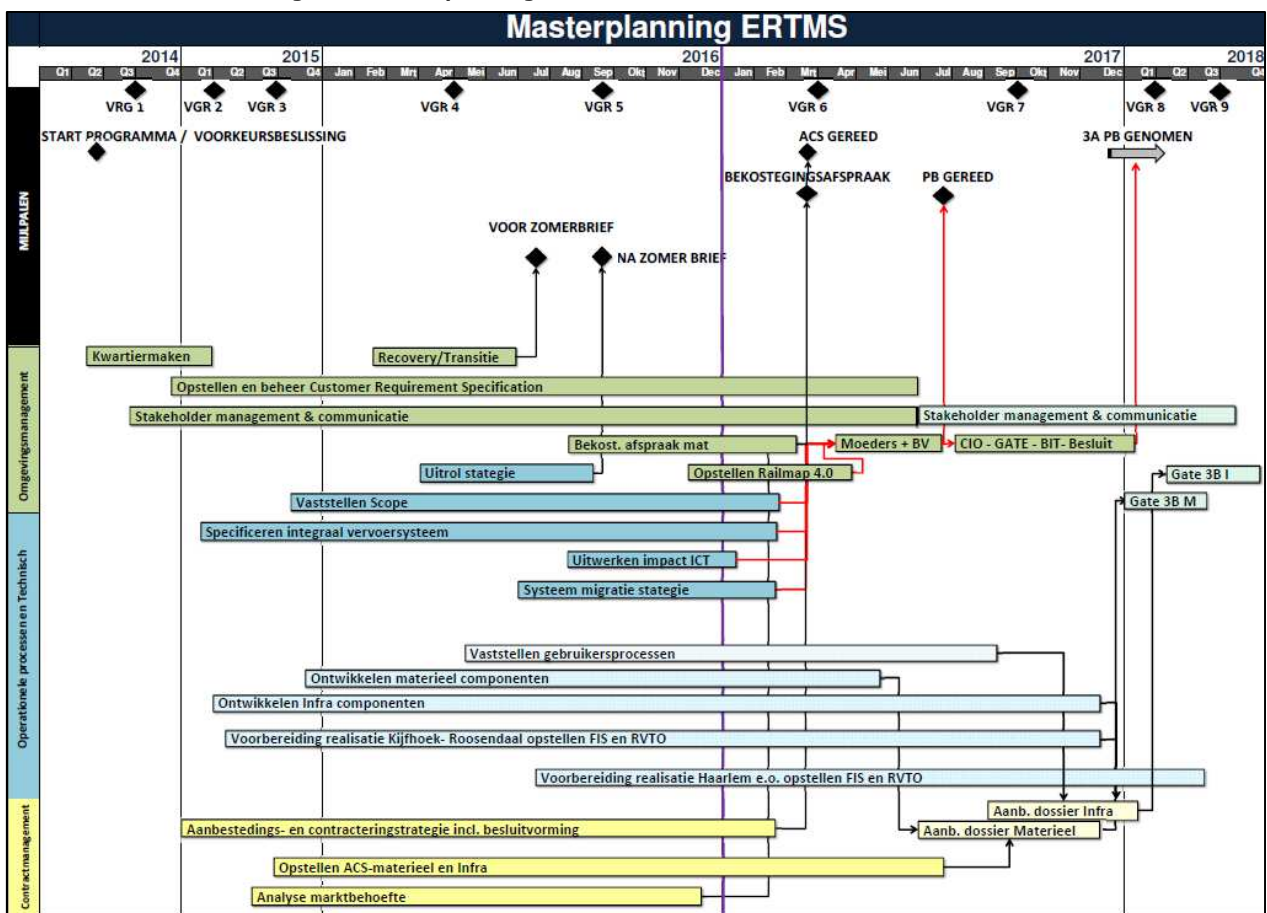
Masterplanning ERTMS

2014 2015 2016 2017 2018

Q1 Q2 Q3 Q4 Q1 Q2 Q3 Q4 Jan Feb Mrt Apr Mei Jun Jul Aug Sep Okt Nov Dec Jan Feb Mrt Apr Mei Jun Jul Aug Sep Okt Nov Dec Q1 Q2 Q3 Q4

VRG 1 VGR 2 VGR 3 VGR 4 VGR 5 VGR 6 VGR 7 VGR 8 VGR 9

MIJLPALEN

START PROGRAMMA / VOORKEURSBESLISSING

ACS GEREED

3A PB GENOMEN

BEKOSTEGINGSAFSPRAAK

PB GEREED

VOOR ZOMERBRIEF

NA ZOMER BRIEF

Omgevingsmanagement

Kwartiermaken

Recovery/Transitie

Opstellen en beheer Customer Requirement Specification

Stakeholder management & communicatie

Stakeholder management & communicatie

Bekost. afspraak mat

Moeders + BV

CIO - GATE - BIT- Besluit

Uitrol stategie

Opstellen Railmap 4.0

Gate 3B I

Gate 3B M

Operationele processen en Technisch

Vaststellen Scope

Specificeren integraal vervoersysteem

Uitwerken impact ICT

Systeem migratie stategie

Vaststellen gebruikersprocessen

Ontwikkelen materieel componenten

Ontwikkelen Infra componenten

Voorbereiding realisatie Kijfhoek- Roosendaal opstellen FIS en RVTO

Voorbereiding realisatie Haarlem e.o. opstellen FIS en RVTO

Contractmanagement

Aanb. dossier Infra

Aanbestedings- en contracteringstrategie incl. besluitvorming

Aanb. dossier Materieel

Opstellen ACS-materieel en Infra

Analyse marktbehoefte